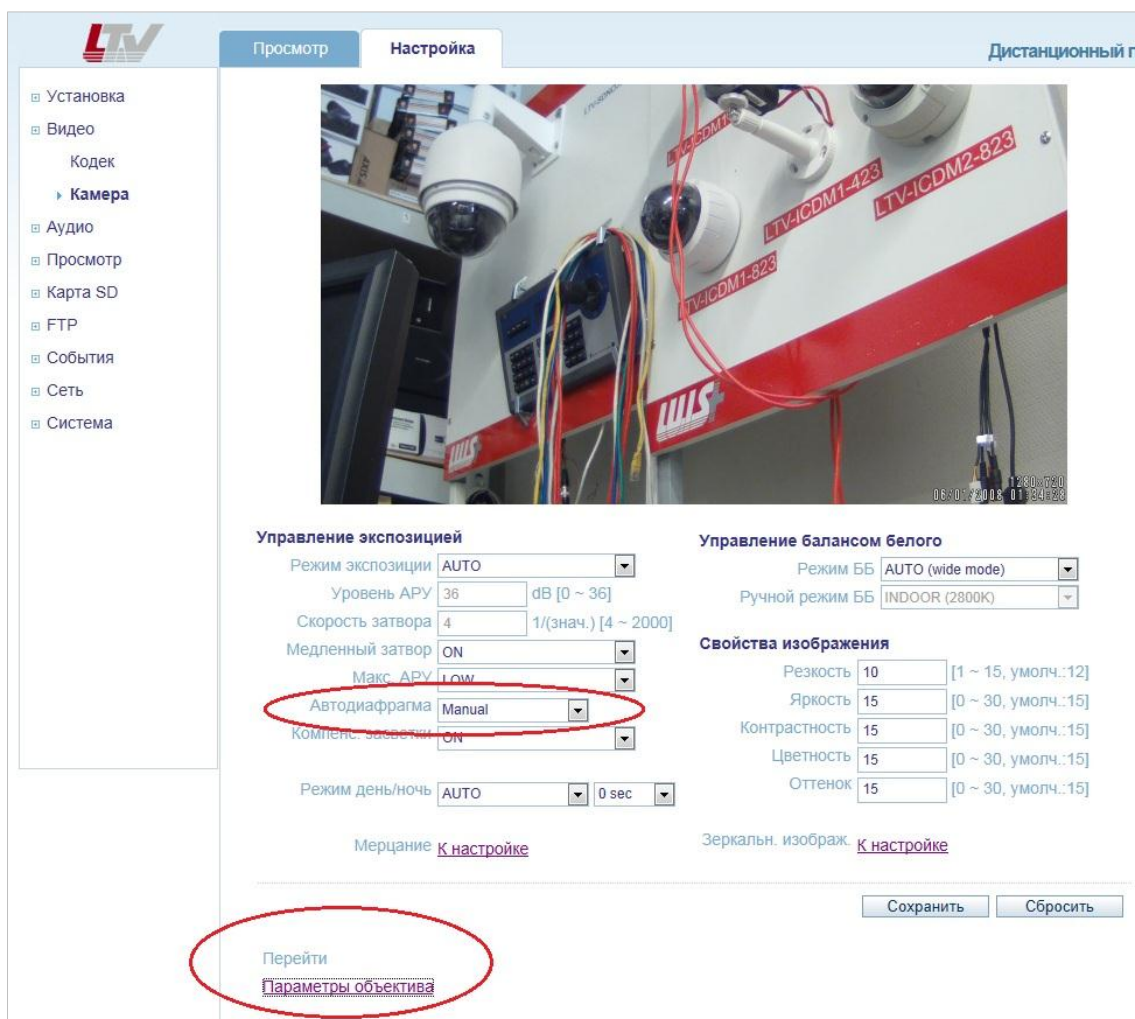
LTV

Просмотр | Настройка

Дистанционный г

⊞ Установка
⊞ Видео
Кодек
▸ Камера
⊞ Аудио
⊞ Просмотр
⊞ Карта SD
⊞ FTP
⊞ События
⊞ Сеть
⊞ Система

LTV-ICDM1-423
LTV-ICDM2-823
LTV-ICDM1-823
LWS
1280x720
06/07/2008 01:34:28

Управление экспозицией
Режим экспозиции AUTO
Уровень АРУ 36 dB [0 ~ 36]
Скорость затвора 4 1/(знач.) [4 ~ 2000]
Медленный затвор ON
Макс. АРУ LOW
Автодиафрагма Manual
Компенс. засветки ON

Режим день/ночь AUTO 0 sec

Мерцание К настройке

Управление балансом белого
Режим ББ AUTO (wide mode)
Ручной режим ББ INDOOR (2800K)

Свойства изображения
Резкость 10 [1 ~ 15, умолч.:12]
Яркость 15 [0 ~ 30, умолч.:15]
Контрастность 15 [0 ~ 30, умолч.:15]
Цветность 15 [0 ~ 30, умолч.:15]
Оттенок 15 [0 ~ 30, умолч.:15]

Зеркальн. изображ. К настройке

Сохранить Сбросить

Перейти
Параметры объектива